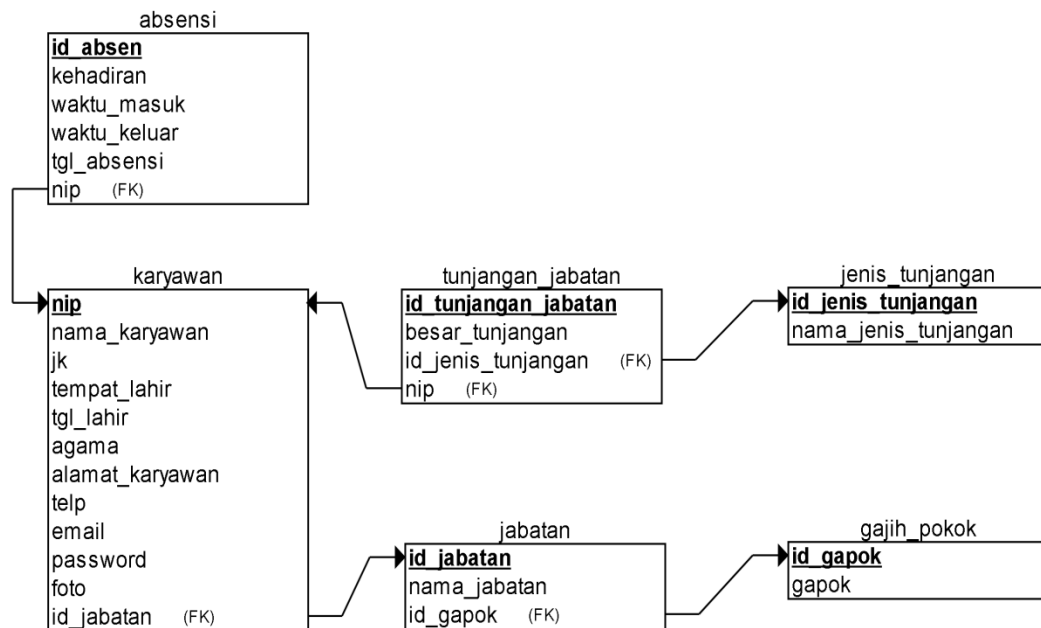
absensi
id_absen
kehadiran
waktu_masuk
waktu_keluar
tgl_absensi
nip (FK)

karyawan
nip
nama_karyawan
jk
tempat_lahir
tgl_lahir
agama
alamat_karyawan
telp
email
password
foto
id_jabatan (FK)

tunjangan_jabatan
id_tunjangan_jabatan
besar_tunjangan
id_jenis_tunjangan (FK)
nip (FK)

jenis_tunjangan
id_jenis_tunjangan
nama_jenis_tunjangan

jabatan
id_jabatan
nama_jabatan
id_gapok (FK)

gajih_pokok
id_gapok
gapok